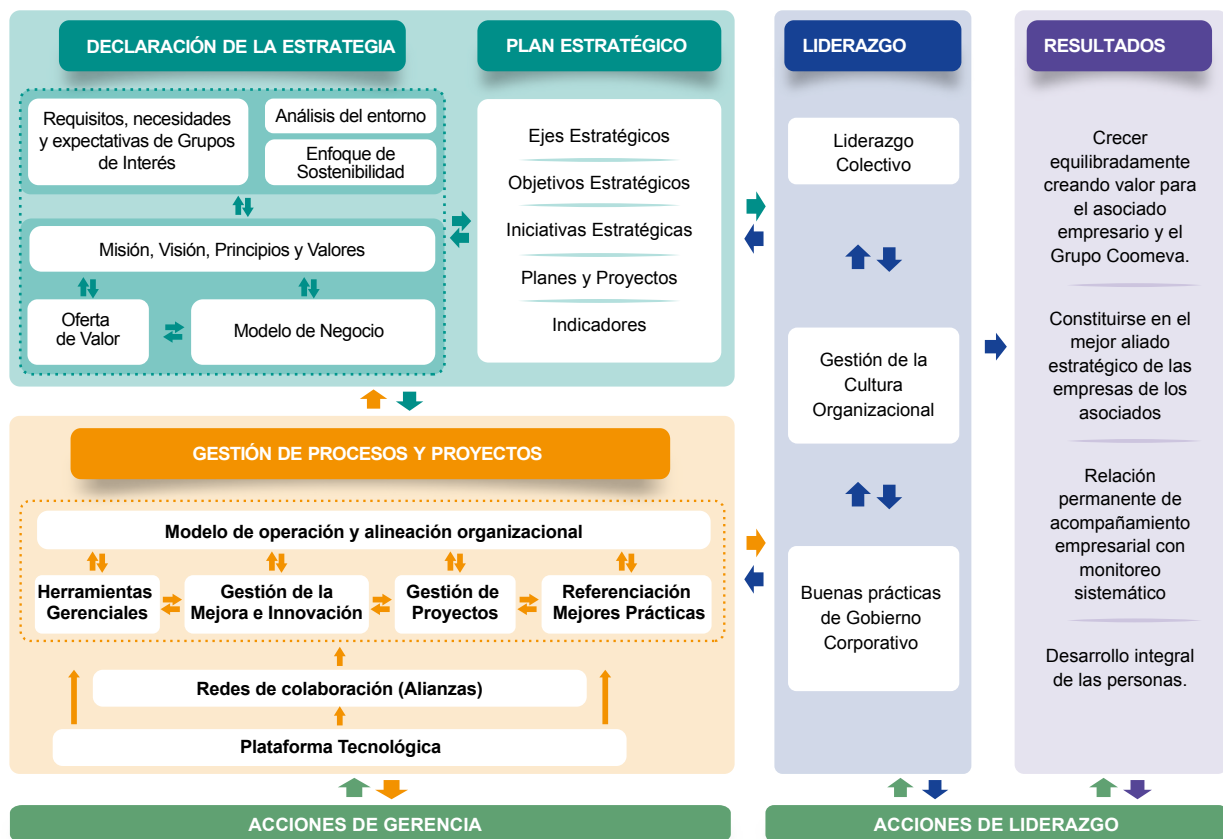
DECLARACIÓN DE LA ESTRATEGIA

Requisitos, necesidades y expectativas de Grupos de Interés

Análisis del entorno

Enfoque de Sostenibilidad

Misión, Visión, Principios y Valores

Oferta de Valor

Modelo de Negocio

PLAN ESTRATÉGICO

Ejes Estratégicos

Objetivos Estratégicos

Iniciativas Estratégicas

Planes y Proyectos

Indicadores

GESTIÓN DE PROCESOS Y PROYECTOS

Modelo de operación y alineación organizacional

Herramientas Gerenciales

Gestión de la Mejora e Innovación

Gestión de Proyectos

Referenciación Mejores Prácticas

Redes de colaboración (Alianzas)

Plataforma Tecnológica

LIDERAZGO

Liderazgo Colectivo

Gestión de la Cultura Organizacional

Buenas prácticas de Gobierno Corporativo

RESULTADOS

Crecer equilibradamente creando valor para el asociado empresario y el Grupo Coomeva.

Constituirse en el mejor aliado estratégico de las empresas de los asociados

Relación permanente de acompañamiento empresarial con monitoreo sistemático

Desarrollo integral de las personas.

ACCIONES DE GERENCIA

ACCIONES DE LIDERAZGO